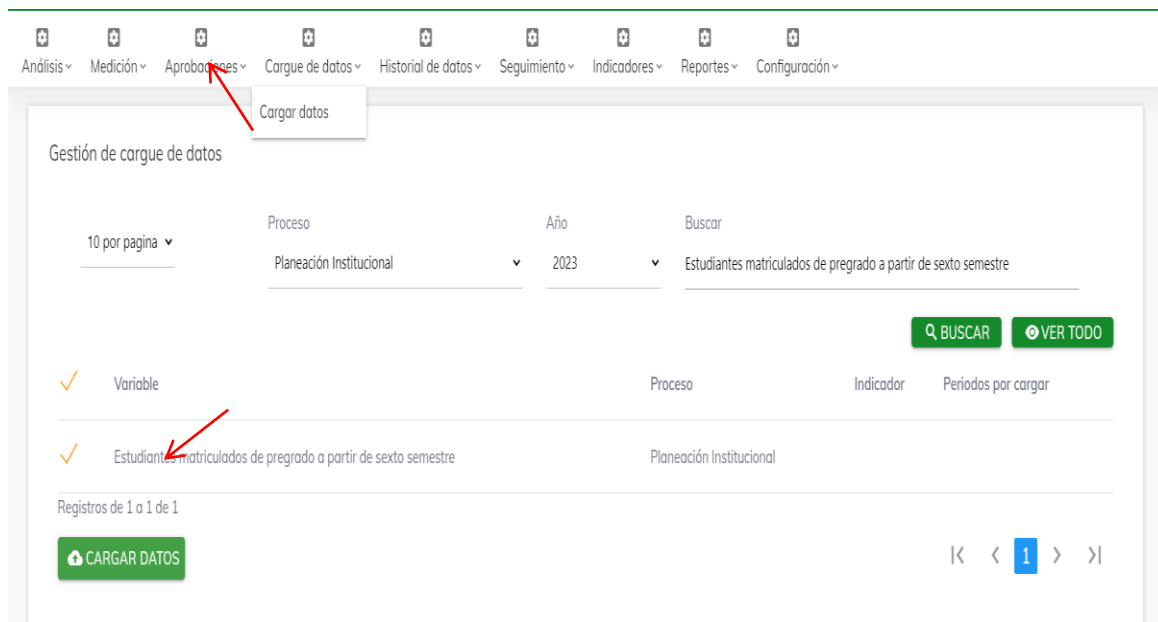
Análisis ˅ Medición ˅ Aprobaciones ˅ Cargue de datos ˅ Historial de datos ˅ Seguimiento ˅ Indicadores ˅ Reportes ˅ Configuración ˅

Cargar datos

Gestión de cargue de datos

10 por pagina

Proceso
Planeación Institucional

Año
2023

Buscar
Estudiantes matriculados de pregrado a partir de sexto semestre

BUSCAR VER TODO

| ✓ | Variable | Proceso | Indicador | Periodos por cargar |
|---|---|---|---|---|
| ✓ | Estudiantes matriculados de pregrado a partir de sexto semestre | Planeación Institucional | | |

Registros de 1 a 1 de 1

CARGAR DATOS

1